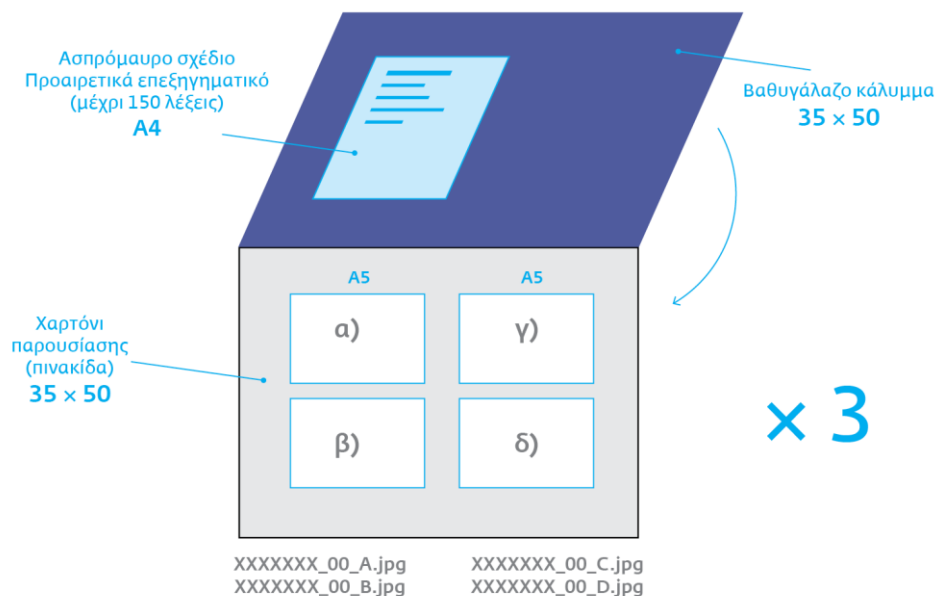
Ασπρόμαυρο σχέδιο
Προαιρετικά επεξηγηματικό
(μέχρι 150 λέξεις)
A4

Βαθυγάλαζο κάλυμμα
35 × 50

Χαρτόνι παρουσίασης (πινακίδα)
35 × 50

A5

A5

α)

γ)

β)

δ)

× 3

XXXXXXX_00_A.jpg
XXXXXXX_00_B.jpg

XXXXXXX_00_C.jpg
XXXXXXX_00_D.jpg